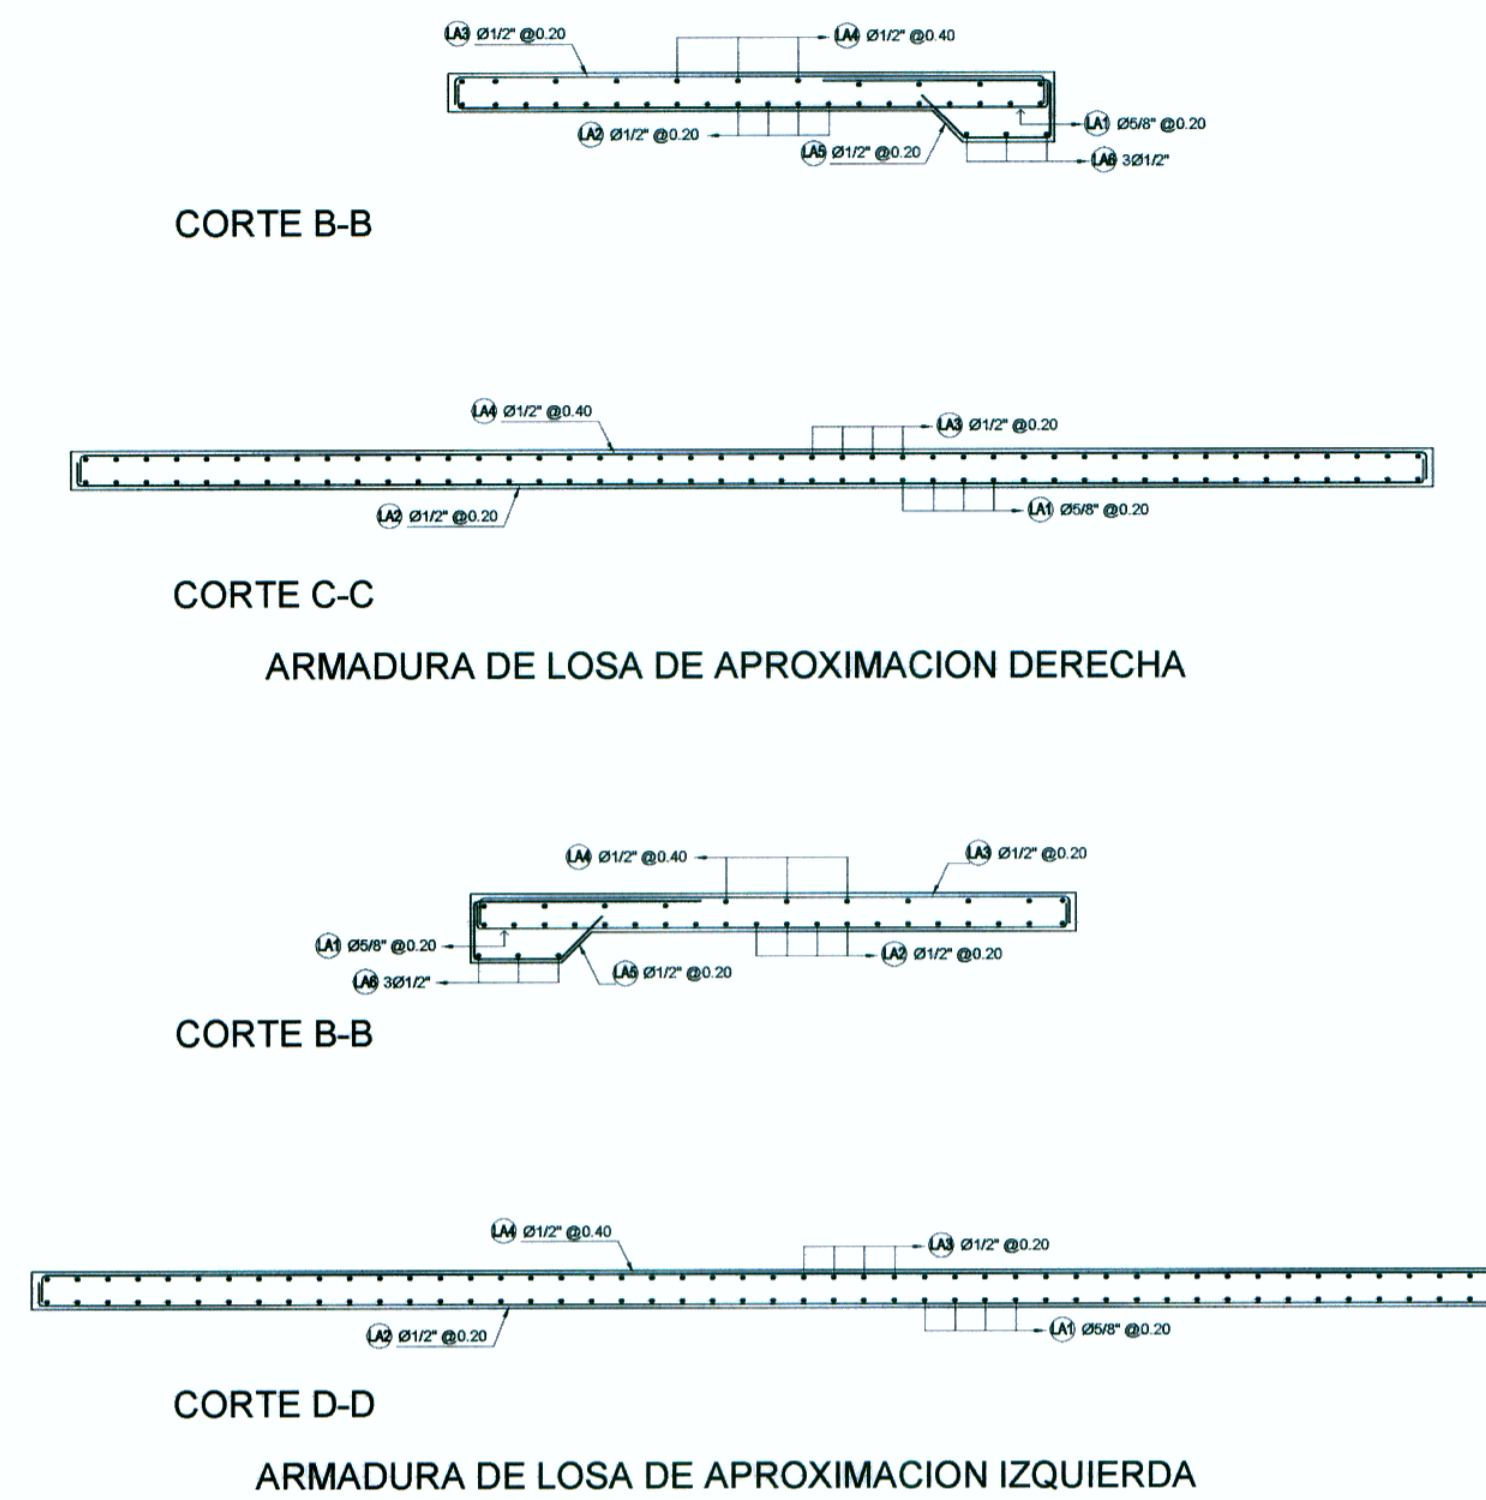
LA3 Ø1/2" @0.20
LA4 Ø1/2" @0.40
LA1 Ø5/8" @0.20
LA2 Ø1/2" @0.20
LA5 Ø1/2" @0.20
LA6 3Ø1/2"

CORTE B-B

LA4 Ø1/2" @0.40
LA3 Ø1/2" @0.20
LA2 Ø1/2" @0.20
LA1 Ø5/8" @0.20

CORTE C-C

ARMADURA DE LOSA DE APROXIMACION DERECHA

LA4 Ø1/2" @0.40
LA3 Ø1/2" @0.20
LA1 Ø5/8" @0.20
LA2 Ø1/2" @0.20
LA6 3Ø1/2"
LA5 Ø1/2" @0.20

CORTE B-B

LA4 Ø1/2" @0.40
LA3 Ø1/2" @0.20
LA2 Ø1/2" @0.20
LA1 Ø5/8" @0.20

CORTE D-D

ARMADURA DE LOSA DE APROXIMACION IZQUIERDA